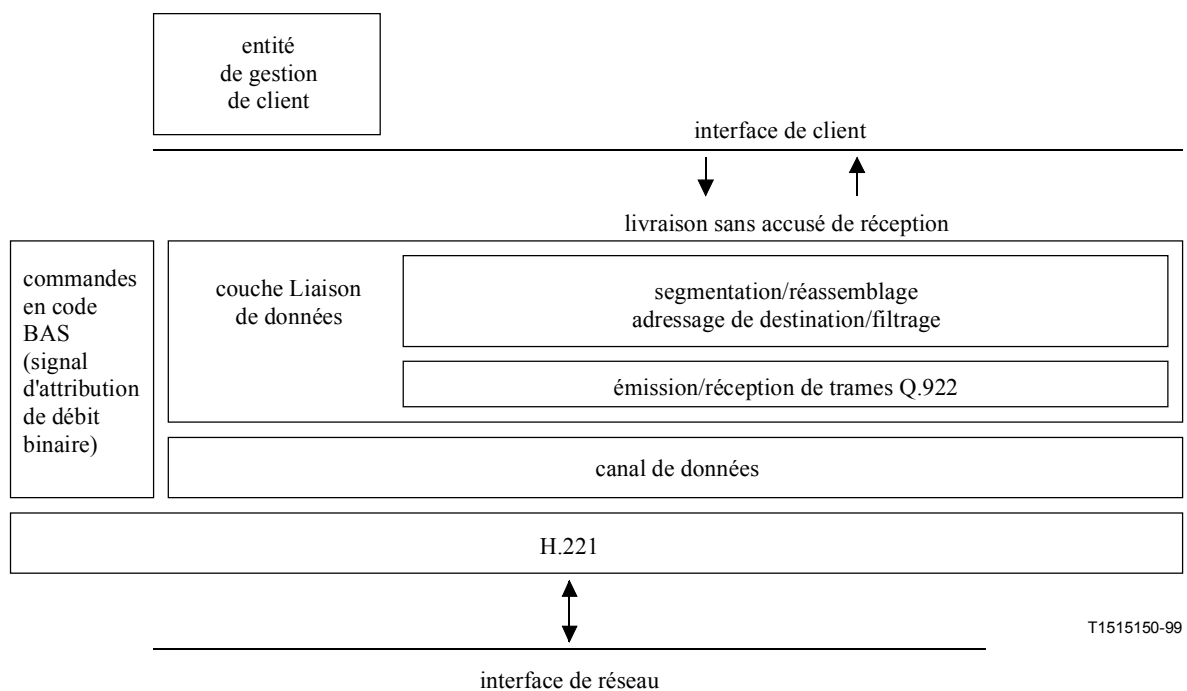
entité de gestion de client

interface de client

livraison sans accusé de réception

commandes en code BAS (signal d'attribution de débit binaire)

couche Liaison de données

segmentation/réassemblage
adressage de destination/filtrage

émission/réception de trames Q.922

canal de données

H.221

T1515150-99

interface de réseau